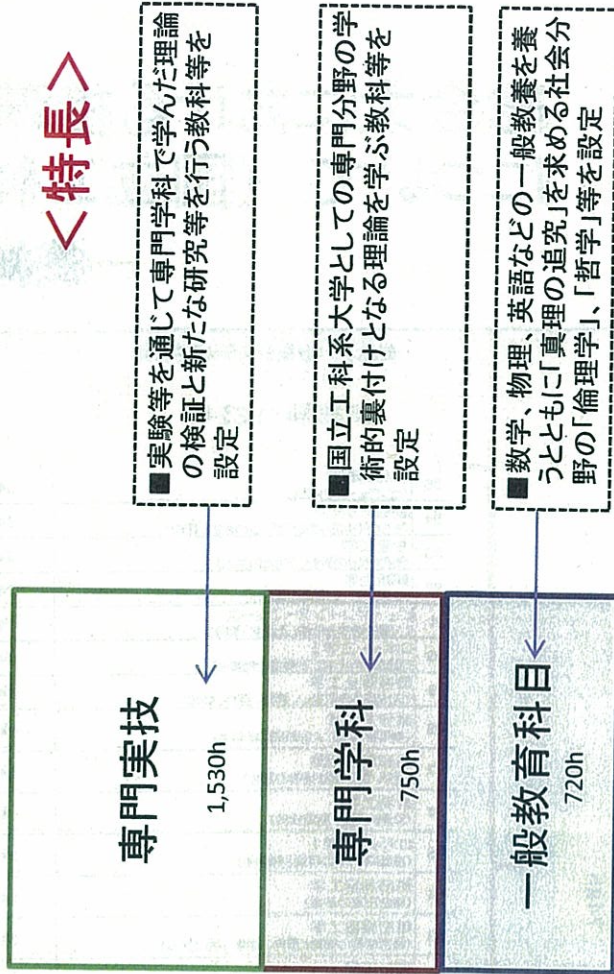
<特長>

■実験等を通じて専門学科で学んだ理論の検証と新たな研究等を行う教科等を設定

■国立工科系大学としての専門分野の学術的裏付けとなる理論を学ぶ教科等を設定

■数学、物理、英語などの一般教養を養うとともに「真理の追究」を求める社会分野の「倫理学」、「哲学」等を設定

専門実技
1,530h

専門学科
750h

一般教育科目
720h